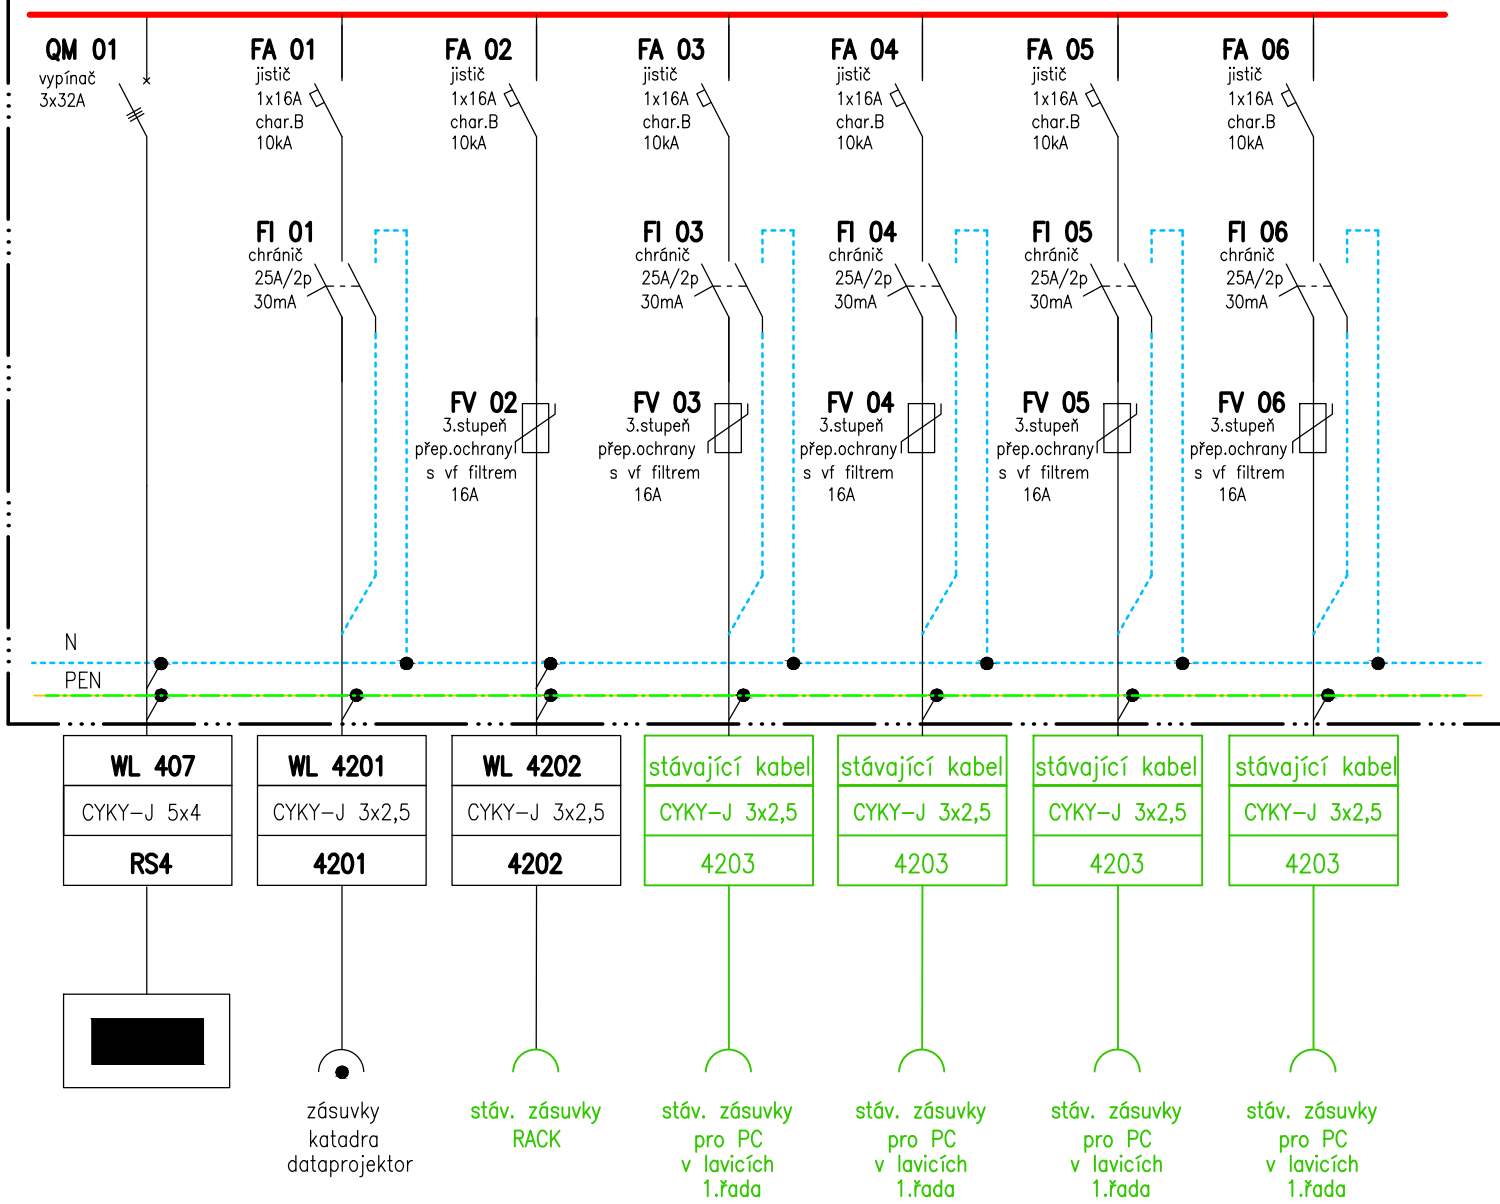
QM 01
vypínač
3x32A

FA 01
jistič
1x16A
char.B
10kA

FA 02
jistič
1x16A
char.B
10kA

FA 03
jistič
1x16A
char.B
10kA

FA 04
jistič
1x16A
char.B
10kA

FA 05
jistič
1x16A
char.B
10kA

FA 06
jistič
1x16A
char.B
10kA

FI 01
chránič
25A/2p
30mA

FI 03
chránič
25A/2p
30mA

FI 04
chránič
25A/2p
30mA

FI 05
chránič
25A/2p
30mA

FI 06
chránič
25A/2p
30mA

FV 02
3.stupeň
přep.ochrany
s vf filtrem
16A

FV 03
3.stupeň
přep.ochrany
s vf filtrem
16A

FV 04
3.stupeň
přep.ochrany
s vf filtrem
16A

FV 05
3.stupeň
přep.ochrany
s vf filtrem
16A

FV 06
3.stupeň
přep.ochrany
s vf filtrem
16A

N
PEN

| WL 407 | WL 4201 | WL 4202 | stávající kabel | stávající kabel | stávající kabel | stávající kabel |
|---|---|---|---|---|---|---|
| CYKY–J 5x4 | CYKY–J 3x2,5 | CYKY–J 3x2,5 | CYKY–J 3x2,5 | CYKY–J 3x2,5 | CYKY–J 3x2,5 | CYKY–J 3x2,5 |
| RS4 | 4201 | 4202 | 4203 | 4203 | 4203 | 4203 |

zásuvky
katadra
dataprojektor

stáv. zásuvky
RACK

stáv. zásuvky
pro PC
v lavicích
1.řada

stáv. zásuvky
pro PC
v lavicích
1.řada

stáv. zásuvky
pro PC
v lavicích
1.řada

stáv. zásuvky
pro PC
v lavicích
1.řada